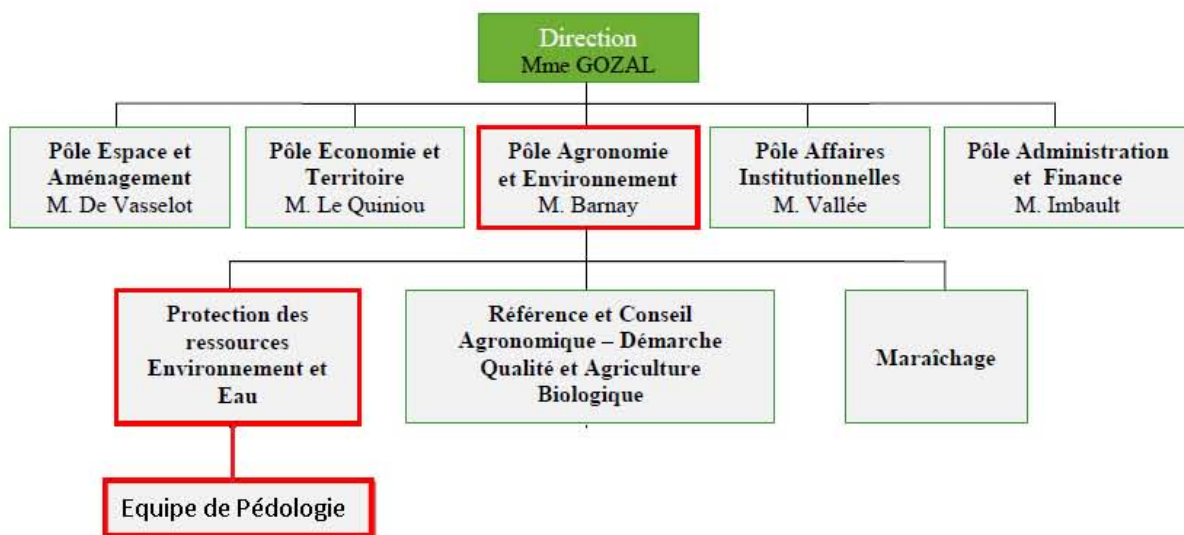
Direction
Mme GOZAL

Pôle Espace et Aménagement
M. De Vasselot

Pôle Economie et Territoire
M. Le Quiniou

Pôle Agronomie et Environnement
M. Barnay

Pôle Affaires Institutionnelles
M. Vallée

Pôle Administration et Finance
M. Imbault

Protection des ressources Environnement et Eau

Référence et Conseil Agronomique – Démarche Qualité et Agriculture Biologique

Maraîchage

Equipe de Pédologie